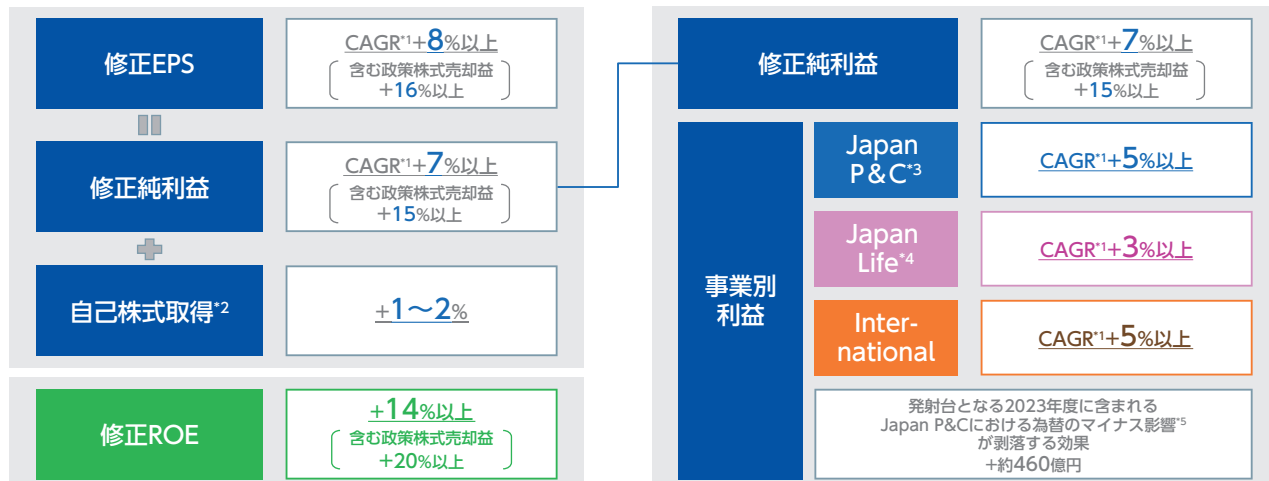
修正EPS

CAGR$^{*1}$+8%以上
含む政策株式売却益
+16%以上

修正純利益

CAGR$^{*1}$+7%以上
含む政策株式売却益
+15%以上

自己株式取得$^{*2}$

+1〜2%

修正ROE

+14%以上
含む政策株式売却益
+20%以上

修正純利益

CAGR$^{*1}$+7%以上
含む政策株式売却益
+15%以上

事業別利益

Japan P&C$^{*3}$

CAGR$^{*1}$+5%以上

Japan Life$^{*4}$

CAGR$^{*1}$+3%以上

International

CAGR$^{*1}$+5%以上

発射台となる2023年度に含まれる
Japan P&Cにおける為替のマイナス影響$^{*5}$
が剥落する効果
+約460億円